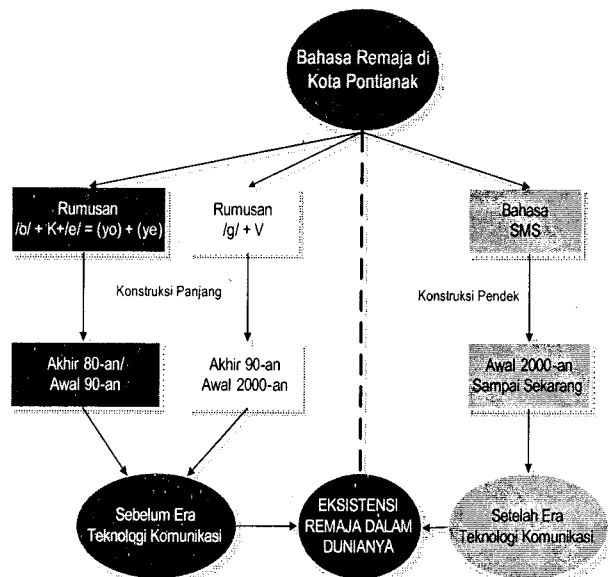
Bahasa Remaja di Kota Pontianak

Rumusan /o/ + K+/e/ = (yo) + (ye)

Rumusan /g/ + V

Bahasa SMS

Konstruksi Panjang

Konstruksi Pendek

Akhir 80-an/ Awal 90-an

Akhir 90-an Awal 2000-an

Awal 2000-an Sampai Sekarang

Sebelum Era Teknologi Komunikasi

EKSISTENSI REMAJA DALAM DUNIANYA

Setelah Era Teknologi Komunikasi